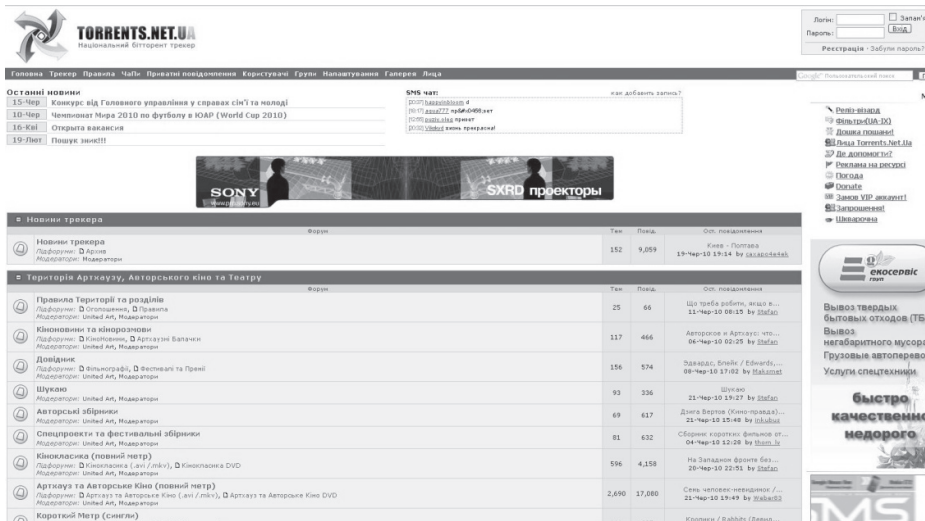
TORRENTS.NET.UA
Національний бітторент трекер

Логін:
Пароль:
Запам'ятати
Вхід
Реєстрація · Забули пароль?

Головна Трекер Правила ЧаПи Приватні повідомлення Користувачі Групи Налаштування Галерея Лиця

Останні новини
15-Чер Конкурс від Головного управління у справах сім'ї та молоді
10-Чер Чемпионат Мира 2010 по футболу в ЮАР (World Cup 2010)
16-Кві Открыта вакансия
19-Лют Пошук змін!!!

SMS чат:
как добавить запись?
[20:27] happyinbloom: d
[19:17] aqua777: пр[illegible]
[12:08] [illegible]: привет
[20:33] Vitalyd: знань прекрасна!

SONY
SXRD проекторы

Релiз-візард
Фільтри(UA-IX)
Дошка пошани!
Лиця Torrents.Net.Ua
Де допомогти?
Реклама на ресурсі
Погода
Donate
Замов VIP аккаунт!
Запрошення!
Шкварочна

екосервіс
Вывоз твердых бытовых отходов (ТБО)
Вывоз негабаритного мусора
Грузовые автоперевозки
Услуги спецтехники
быстро качественно недорого

Новини трекера
| | Форум | Теми | Повід. | Ост. повідомлення |
|---|---|---|---|---|
| | Новини трекера. Підфоруми: Архів. Модератори: Модератори | 152 | 9,059 | Києв - Полтава 19-Чер-10 19:14 by casapo4e4ek |

Територія Артхаузу, Авторського Кіно та Театру
| | Форум | Теми | Повід. | Ост. повідомлення |
|---|---|---|---|---|
| | Правила Території та розділів. Підфоруми: Оголошення, Правила. Модератори: United Art, Модератори | 25 | 66 | Що треба робити, якщо в... 11-Чер-10 08:15 by Stefan |
| | Кіноновини та кінорозмови. Підфоруми: КіноНовини, Артхаузні Балачки. Модератори: United Art, Модератори | 117 | 466 | Авторское и Артхауз: что... 06-Чер-10 02:25 by Stefan |
| | Довідник. Підфоруми: Фільмографії, Фестивалі та Премії. Модератори: United Art, Модератори | 156 | 574 | Эдвардс, Блейк / Edwards,... 08-Чер-10 17:02 by Makomet |
| | Шукаю. Модератори: United Art, Модератори | 93 | 336 | Шукаю 21-Чер-10 19:27 by Stefan |
| | Авторські збірники. Модератори: United Art, Модератори | 69 | 617 | Дзига Вертов (Кино-правда)... 21-Чер-10 15:48 by mhubus |
| | Спецпроекти та фестивальні збірники. Модератори: United Art, Модератори | 81 | 632 | Сборник коротких фильмов от... 04-Чер-10 12:20 by thom.lv |
| | Кінокласика (повний метр). Підфоруми: Кінокласика (.avi /.mkv), Кінокласика DVD. Модератори: United Art, Модератори | 596 | 4,158 | На Западном фронте без... 20-Чер-10 22:51 by Stefan |
| | Артхауз та Авторське Кіно (повний метр). Підфоруми: Артхауз та Авторське Кіно (.avi /.mkv), Артхауз та Авторське Кіно DVD. Модератори: United Art, Модератори | 2,690 | 17,080 | Семь человек-невидимок /... 21-Чер-10 19:49 by Weber03 |
| | Короткий Метр (сингли) | | | Кролики / Rabbits (Девид... |